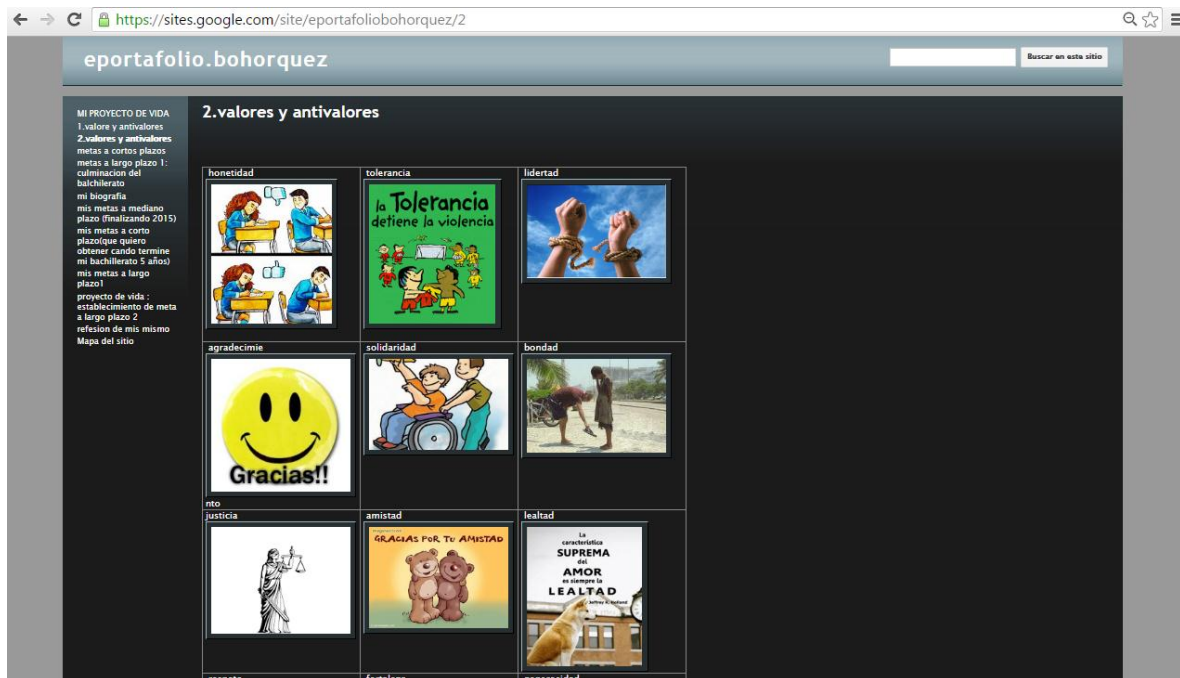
https://sites.google.com/site/eportafoliobohorquez/2

eportafolio.bohorquez

Buscar en este sitio

MI PROYECTO DE VIDA
1.valore y antivalores
2.valores y antivalores
metas a cortos plazos
metas a largo plazo 1: culminacion del balchilerato
mi biografia
mis metas a mediano plazo (finalizando 2015)
mis metas a corto plazo(que quiero obtener cando termine mi bachillerato 5 años)
mis metas a largo plazo1
proyecto de vida : establecimiento de meta a largo plazo 2
refesion de mis mismo
Mapa del sitio

2.valores y antivalores

| honetidad | tolerancia | lidertad |
|---|---|---|
| | la Tolerancia detiene la violencia | |
| agradecimiento | solidaridad | bondad |
| Gracias!! | | |
| justicia | amistad | lealtad |
| | GRACIAS POR TU AMISTAD | La característica SUPREMA del AMOR es siempre la LEALTAD Jeffrey R. Holland |
| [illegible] | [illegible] | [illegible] |